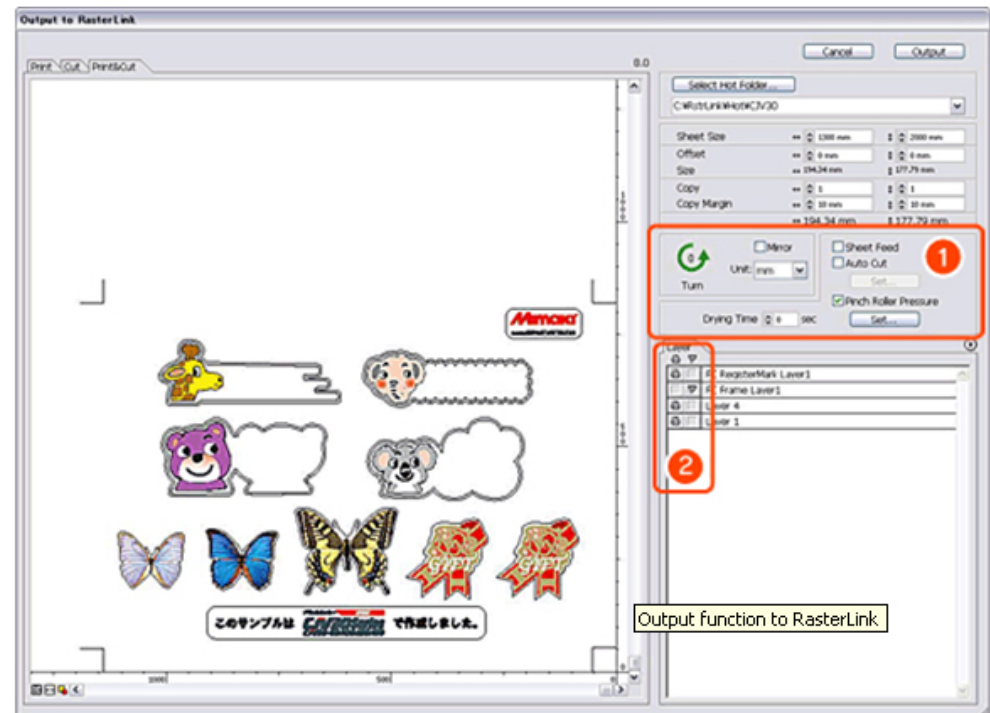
Output to RasterLink

Print Cut Print&Cut

0.0

Cancel Output

Select Hot Folder...

C:¥RstrLink¥Hot¥CJV30

Sheet Size 1300 mm 2000 mm
Offset 0 mm 0 mm
Size 194.34 mm 177.79 mm
Copy 1 1
Copy Margin 10 mm 10 mm
194.34 mm 177.79 mm

Turn
Mirror
Unit: mm
Sheet Feed
Auto Cut
Set...
Pinch Roller Pressure
Drying Time 0 sec
Set...

1

Mimaki

Layer
RegisterMark Layer1
Frame Layer1
Layer 4
Layer 1

2

GIFT GIFT

このサンプルは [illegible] で作成しました。

Output function to RasterLink

1000 500